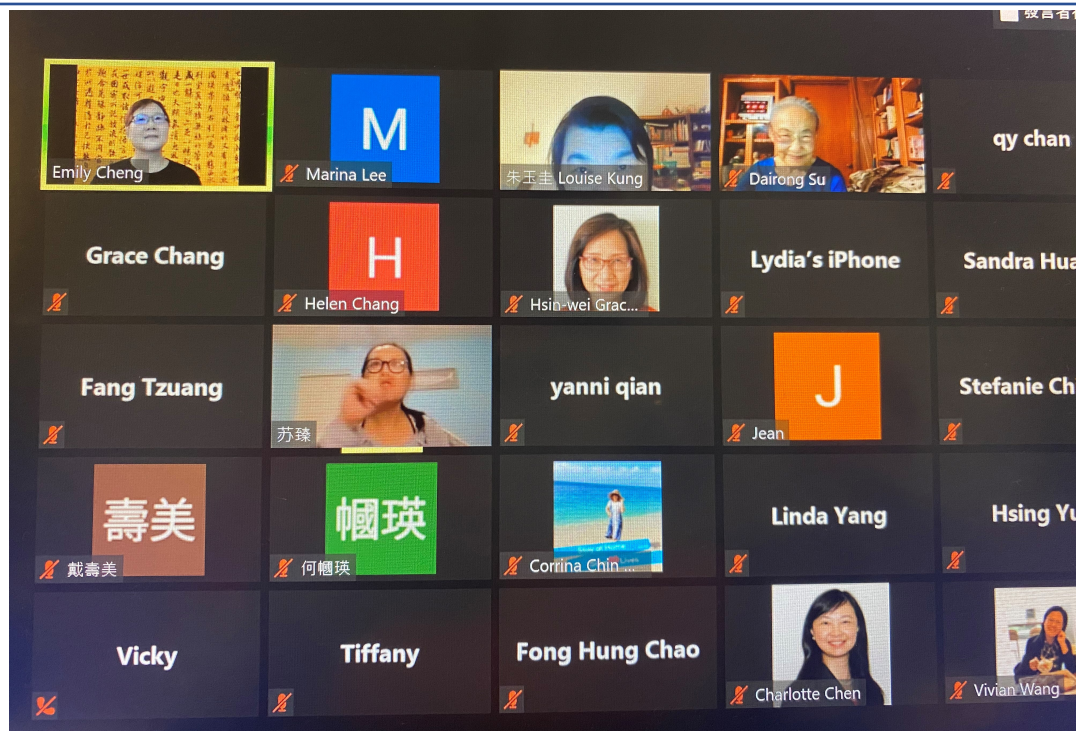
Emily Cheng

M

Marina Lee

朱玉圭 Louise Kung

Dairong Su

qy chan

Grace Chang

H

Helen Chang

Hsin-wei Grac...

Lydia's iPhone

Sandra Hua

Fang Tzuang

苏臻

yanni qian

J

Jean

Stefanie Ch

壽美

戴壽美

幗瑛

何幗瑛

Corrina Chin

Linda Yang

Hsing Yu

Vicky

Tiffany

Fong Hung Chao

Charlotte Chen

Vivian Wang